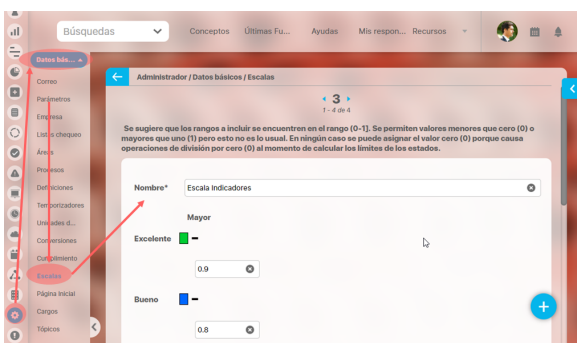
Búsquedas
Conceptos Últimas Fu... Ayudas Mis respon... Recursos

Datos bási...
Correo
Parámetros
Empresa
Lista chequeo
Áreas
Procesos
Definiciones
Temporizadores
Unidades d...
Conversiones
Cumplimiento
Escalas
Página inicial
Cargos
Tópicos

Administrador / Datos básicos / Escalas

3
1 - 4 de 4

Se sugiere que los rangos a incluir se encuentren en el rango (0-1]. Se permiten valores menores que cero (0) o mayores que uno (1) pero esto no es lo usual. En ningún caso se puede asignar el valor cero (0) porque causa operaciones de división por cero (0) al momento de calcular los límites de los estados.

Nombre* Escala Indicadores

Mayor

Excelente

0.9

Bueno

0.8